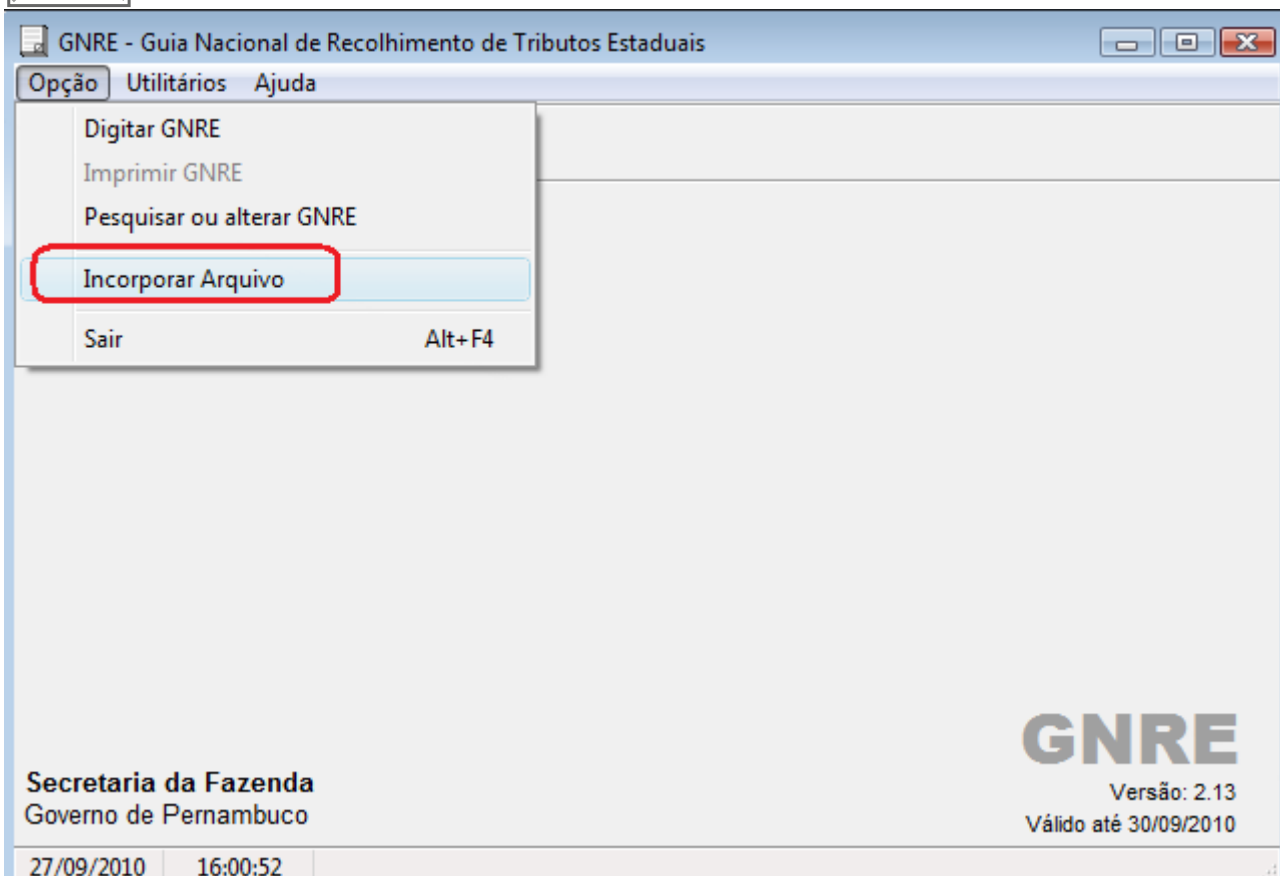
GNRE - Guia Nacional de Recolhimento de Tributos Estaduais

Opção Utilitários Ajuda

Digitar GNRE
Imprimir GNRE
Pesquisar ou alterar GNRE
Incorporar Arquivo
Sair Alt+F4

GNRE
Versão: 2.13
Válido até 30/09/2010

Secretaria da Fazenda
Governo de Pernambuco

27/09/2010 16:00:52